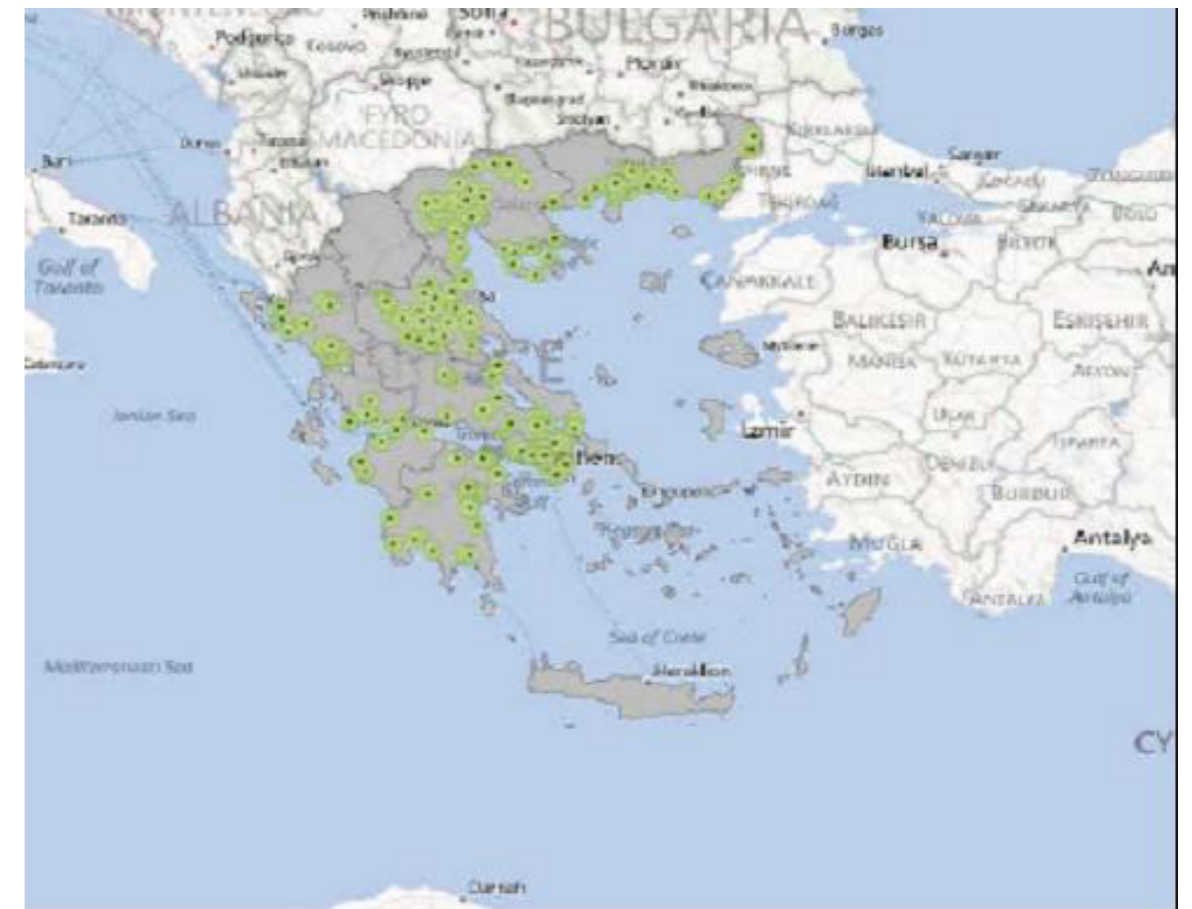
Pristina Sofia BULGARIA Burgas
Podgorica Kosovo Plovdiv
Skopje
FYRO MACEDONIA
Durres Tirana
Bari
Taranto ALBANIA
Kirklareli
Istanbul Sangar Kocaeli
Tekirdag
Yalova
Bursa Bilecik
Gulf of Taranto
Canakkale
Balikesir Eskisehir
Mytilene
Manisa Kutahya
Catanzaro
Ionian Sea
Usak
Izmir
Athens
Denizli
Aydin
Burdur
Mugla
Antalya
Gulf of Antalya
Antalya
Sea of Crete
Mediterranean Sea
Heraklion
CY
Darnah